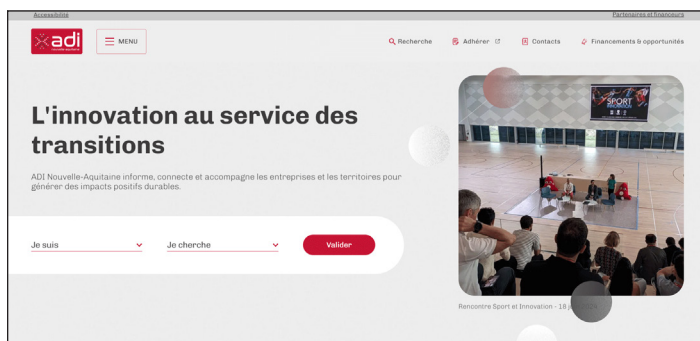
Accessibilité

Partenaires et financeurs

adi

MENU

Recherche

Adhérer

Contacts

Financements & opportunités

L'innovation au service des transitions

ADI Nouvelle-Aquitaine informe, connecte et accompagne les entreprises et les territoires pour générer des impacts positifs durables.

Je suis

Je cherche

Valider

SPORT

Rencontre Sport et Innovation - 18 j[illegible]